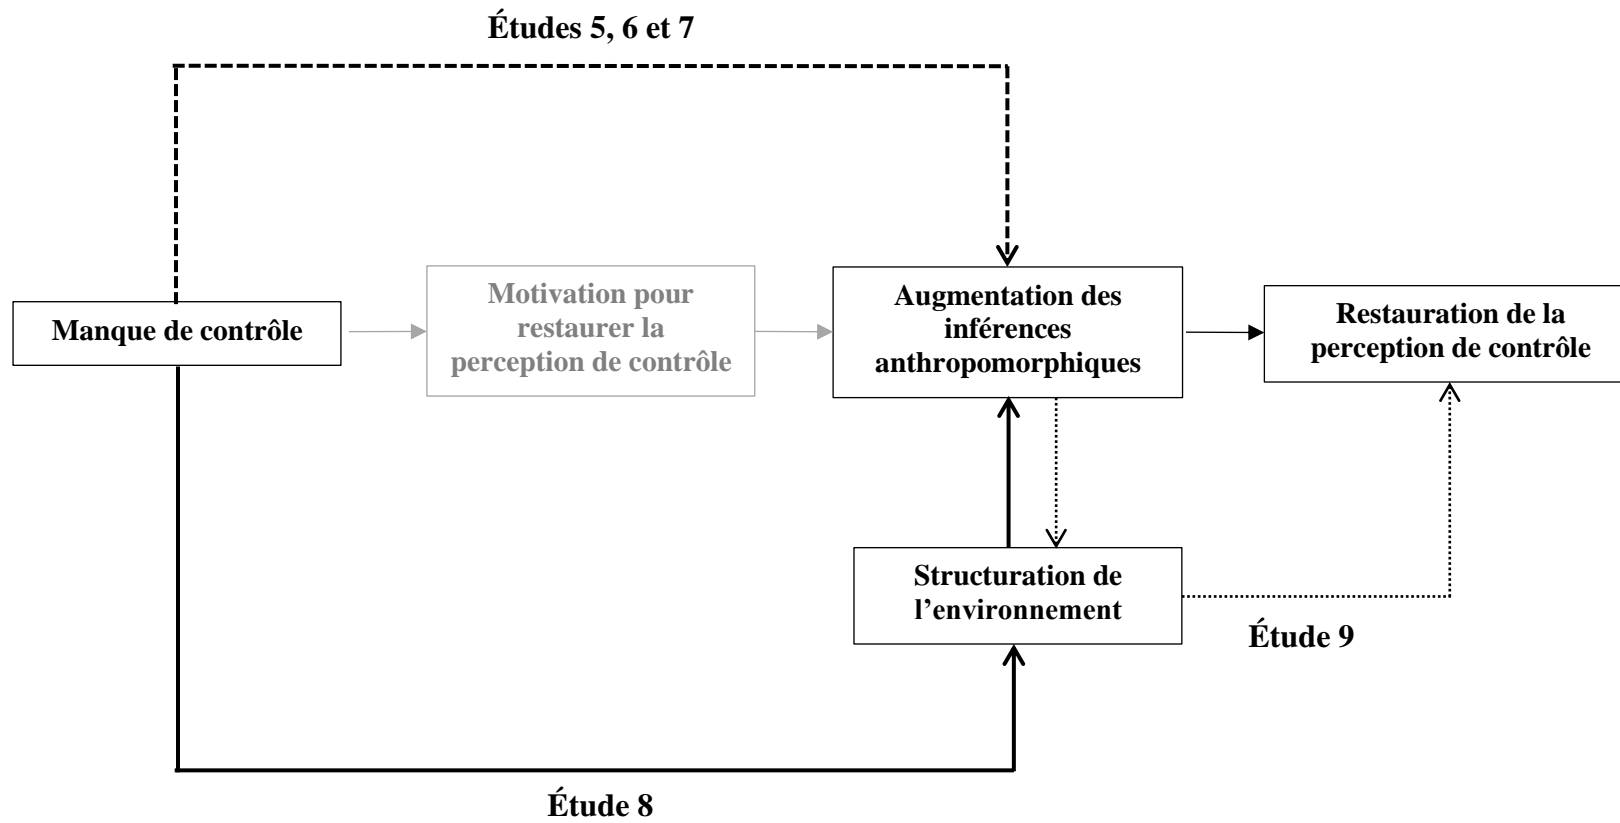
Études 5, 6 et 7

Manque de contrôle

Motivation pour restaurer la perception de contrôle

Augmentation des inférences anthropomorphiques

Restauration de la perception de contrôle

Structuration de l’environnement

Étude 9

Étude 8